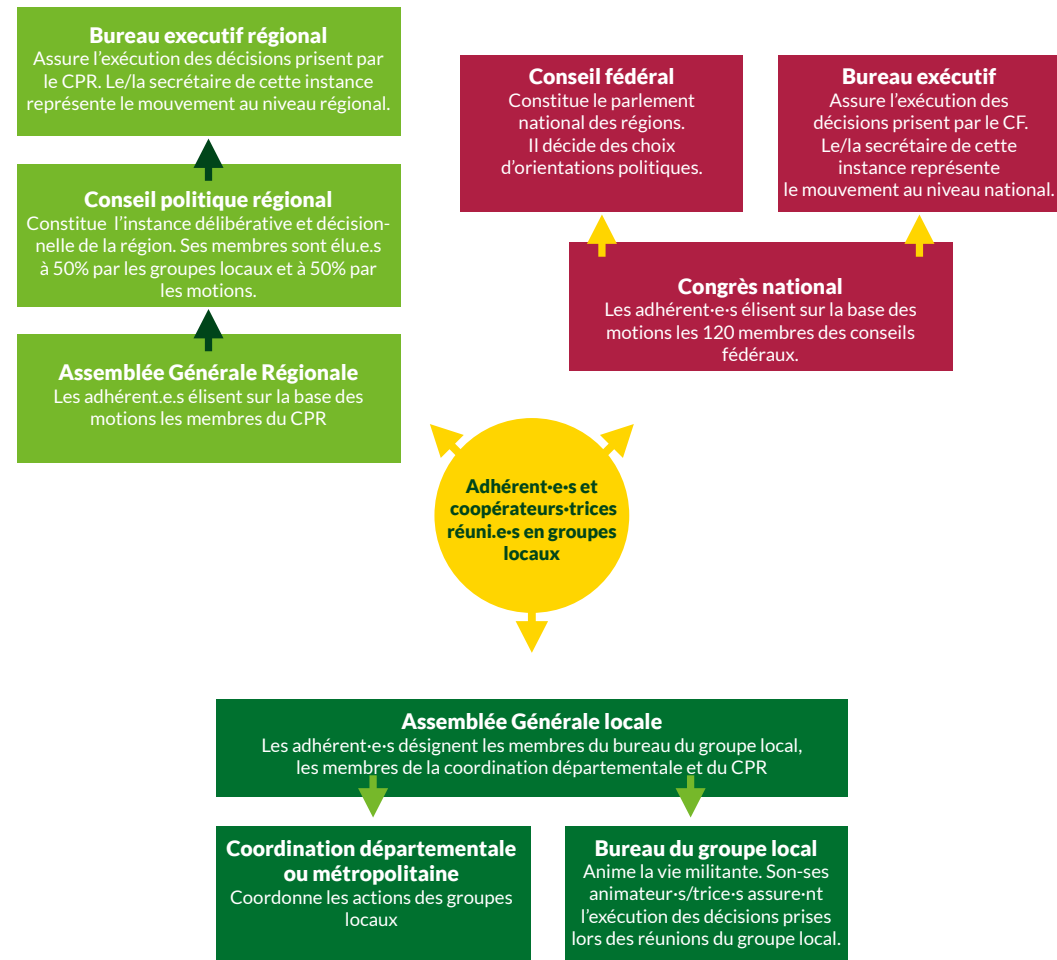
**Bureau executif régional**
Assure l'exécution des décisions prisent par le CPR. Le/la secrétaire de cette instance représente le mouvement au niveau régional.

**Conseil politique régional**
Constitue l'instance délibérative et décisionnelle de la région. Ses membres sont élu.e.s à 50% par les groupes locaux et à 50% par les motions.

**Assemblée Générale Régionale**
Les adhérent.e.s élisent sur la base des motions les membres du CPR

**Conseil fédéral**
Constitue le parlement national des régions. Il décide des choix d'orientations politiques.

**Bureau exécutif**
Assure l'exécution des décisions prisent par le CF. Le/la secrétaire de cette instance représente le mouvement au niveau national.

**Congrès national**
Les adhérent·e·s élisent sur la base des motions les 120 membres des conseils fédéraux.

**Adhérent·e·s et coopérateurs·trices réuni.e·s en groupes locaux**

**Assemblée Générale locale**
Les adhérent·e·s désignent les membres du bureau du groupe local, les membres de la coordination départementale et du CPR

**Coordination départementale ou métropolitaine**
Coordonne les actions des groupes locaux

**Bureau du groupe local**
Anime la vie militante. Son-ses animateur·s/trice·s assure·nt l'exécution des décisions prises lors des réunions du groupe local.